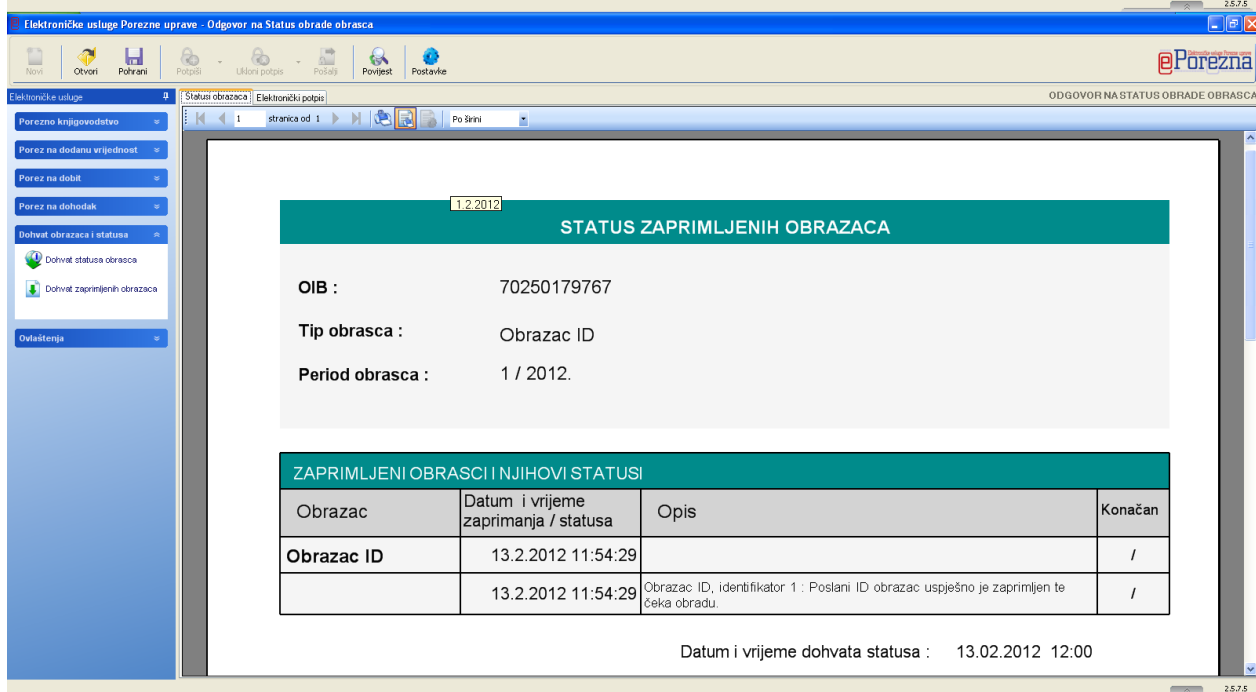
2.5.7.5

Elektroničke usluge Porezne uprave - Odgovor na Status obrade obrasca

Novi Otvori Pohrani Potpiši Ukloni potpis Pošalji Povijest Postavke

ePorezna

Elektroničke usluge

Statusi obrazaca Elektronički potpis

ODGOVOR NA STATUS OBRADE OBRASCA

1 stranica od 1 Po širini

Porezno knjigovodstvo

Porez na dodanu vrijednost

Porez na dobit

Porez na dohodak

Dohvat obrazaca i statusa

Dohvat statusa obrasca

Dohvat zaprimljenih obrazaca

Ovlaštenja

1.2.2012

STATUS ZAPRIMLJENIH OBRAZACA

OIB : 70250179767

Tip obrasca : Obrazac ID

Period obrasca : 1 / 2012.

ZAPRIMLJENI OBRASCI I NJIHOVI STATUSI

| Obrazac | Datum i vrijeme zaprimanja / statusa | Opis | Konačan |
|---|---|---|---|
| Obrazac ID | 13.2.2012 11:54:29 | | / |
| | 13.2.2012 11:54:29 | Obrazac ID, identifikator 1 : Poslani ID obrazac uspješno je zaprimljen te čeka obradu. | / |

Datum i vrijeme dohvata statusa : 13.02.2012 12:00

2.5.7.5